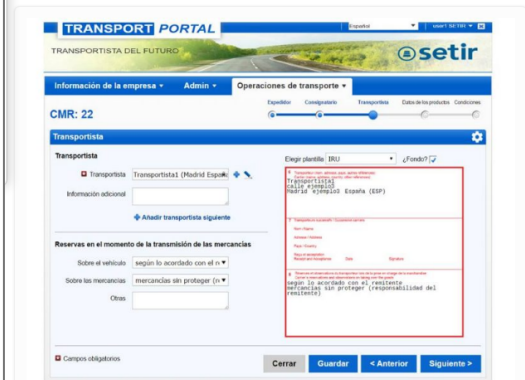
TRANSPORT PORTAL
Español
user1 SETIR
TRANSPORTISTA DEL FUTURO
setir

Información de la empresa ▾
Admin ▾
Operaciones de transporte ▾

CMR: 22
Expedidor
Consignatario
Transportista
Datos de los productos
Condiciones

Transportista

Transportista
Transportista
Transportista1 (Madrid Espa
Información adicional
Añadir transportista siguiente

Reservas en el momento de la transmisión de las mercancías
Sobre el vehículo
según lo acordado con el r
Sobre las mercancías
mercancías sin proteger (r
Otras

Elegir plantilla: IRU
¿Fondo?

Transportista1
calle ejemplo1
Madrid ejemplo1 España (ESP)

según lo acordado con el remitente
mercancías sin proteger (responsabilidad del remitente)

Campos obligatorios
Cerrar
Guardar
< Anterior
Siguiente >